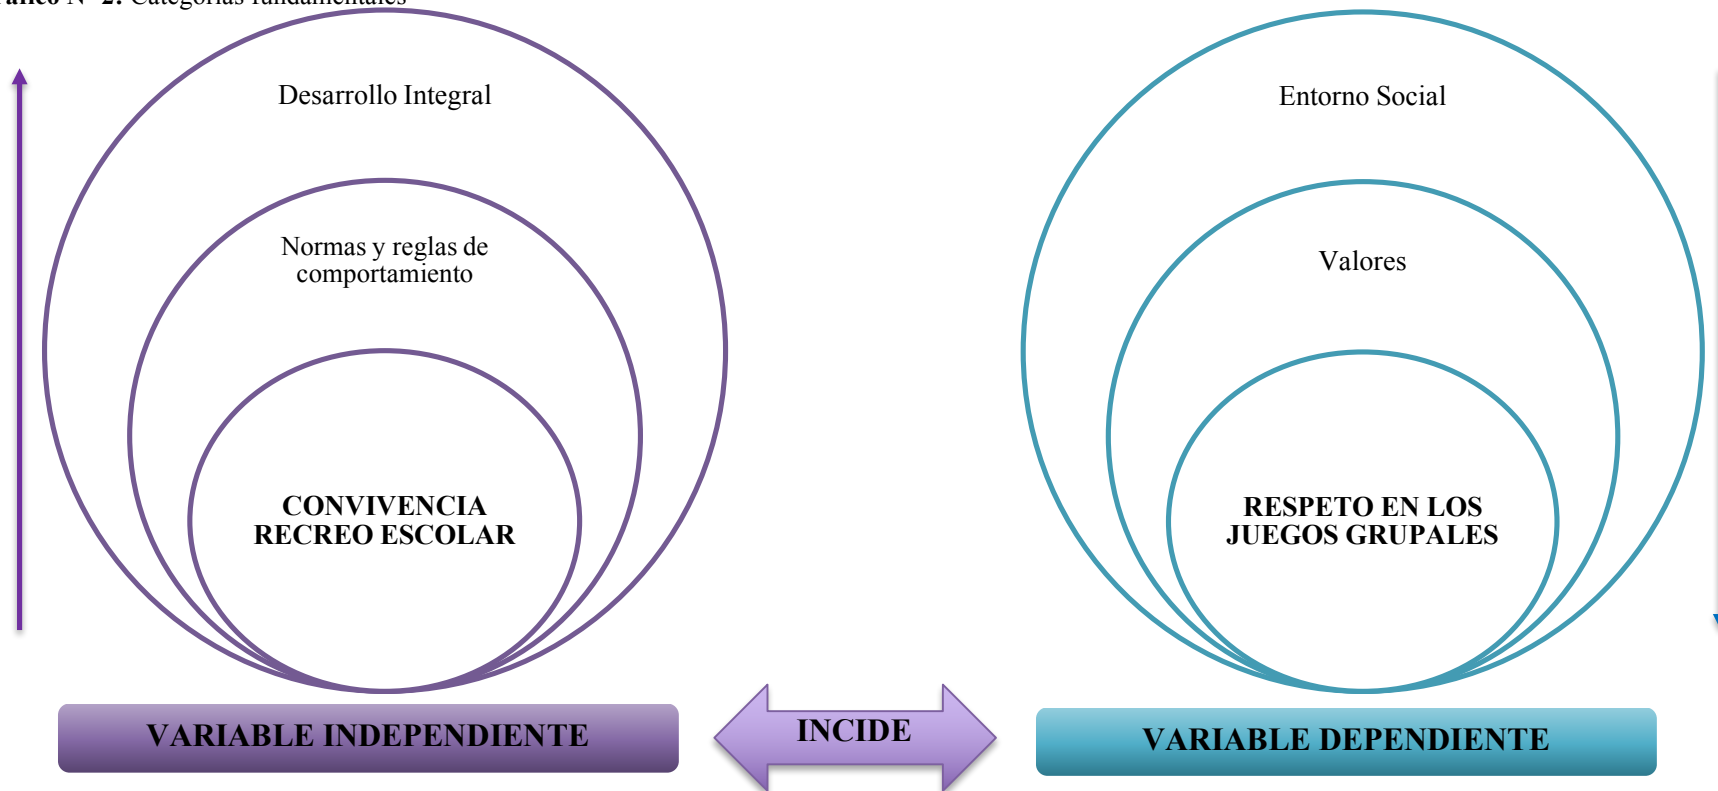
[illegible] 2. Categorías fundamentales

Desarrollo Integral

Normas y reglas de comportamiento

CONVIVENCIA RECREO ESCOLAR

Entorno Social

Valores

RESPETO EN LOS JUEGOS GRUPALES

VARIABLE INDEPENDIENTE

INCIDE

VARIABLE DEPENDIENTE